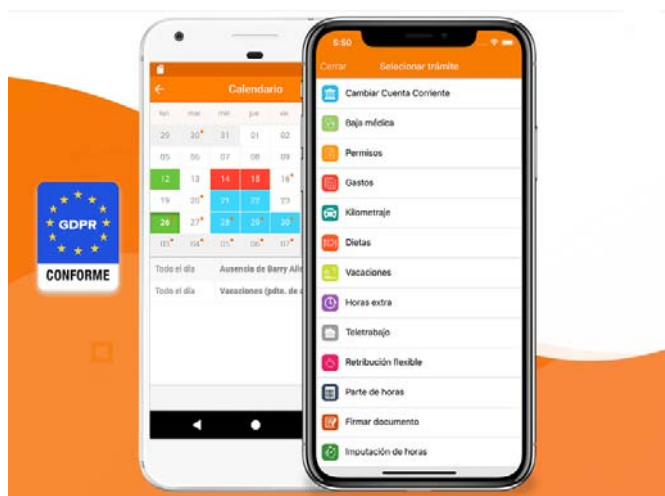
GDPR
CONFORME

Calendario

lun mar mié jue vie
29 30 31 01 02
05 06 07 08 09
12 13 14 15 16
19 20 21 22 23
26 27 28 29 30
03 04 05 06 07

Todo el día Ausencia de Barry Alle
Todo el día Vacaciones (pdte. de a

5:50

Cerrar Seleccionar trámite

Cambiar Cuenta Corriente
Baja médica
Permisos
Gastos
Kilometraje
Dietas
Vacaciones
Horas extra
Teletrabajo
Retribución flexible
Parte de horas
Firmar documento
Imputación de horas